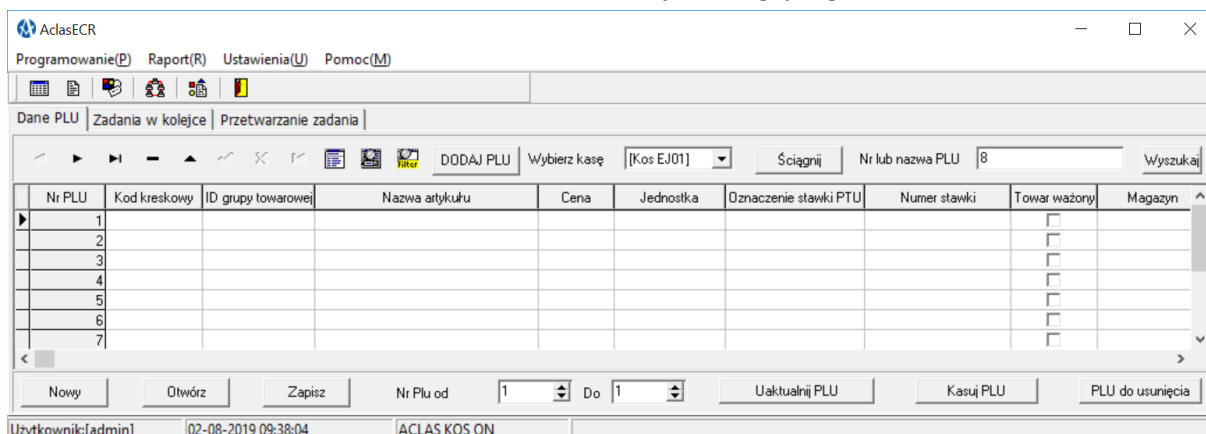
AclasECR

Programowanie(P) Raport(R) Ustawienia(U) Pomoc(M)

Dane PLU | Zadania w kolejce | Przetwarzanie zadania

Filter DODAJ PLU Wybierz kasę [Kos EJ01] Ściągnij Nr lub nazwa PLU 8 Wyszukaj

| Nr PLU | Kod kreskowy | ID grupy towarowej | Nazwa artykułu | Cena | Jednostka | Oznaczenie stawki PTU | Numer stawki | Towar ważony | Magazyn |
|---|---|---|---|---|---|---|---|---|---|
| 1 | | | | | | | | | |
| 2 | | | | | | | | | |
| 3 | | | | | | | | | |
| 4 | | | | | | | | | |
| 5 | | | | | | | | | |
| 6 | | | | | | | | | |
| 7 | | | | | | | | | |

Nowy Otwórz Zapisz Nr Plu od 1 Do 1 Uaktualnij PLU Kasuj PLU PLU do usunięcia

Użytkownik:[admin] 02-08-2019 09:38:04 ACLAS KOS ON